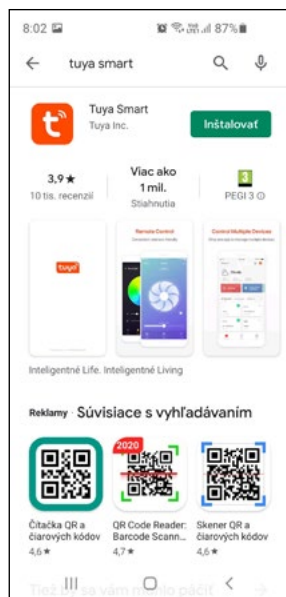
8:02
87%

tuya smart

Tuya Smart
Tuya Inc.

Inštalovať

3,9 ★
10 tis. recenzií

Viac ako 1 mil.
Stiahnutia

3
PEGI 3

tuya

Remote Control

Control Multiple Devices

Inteligentné Life. Inteligentné Living

Reklamy · Súvisiace s vyhľadávaním

2020

Čítačka QR a čiarových kódov
4,6 ★

QR Code Reader: Barcode Scann...
4,7 ★

Skener QR a čiarových kódov
4,6 ★

Tiež by sa vám mohlo páčiť